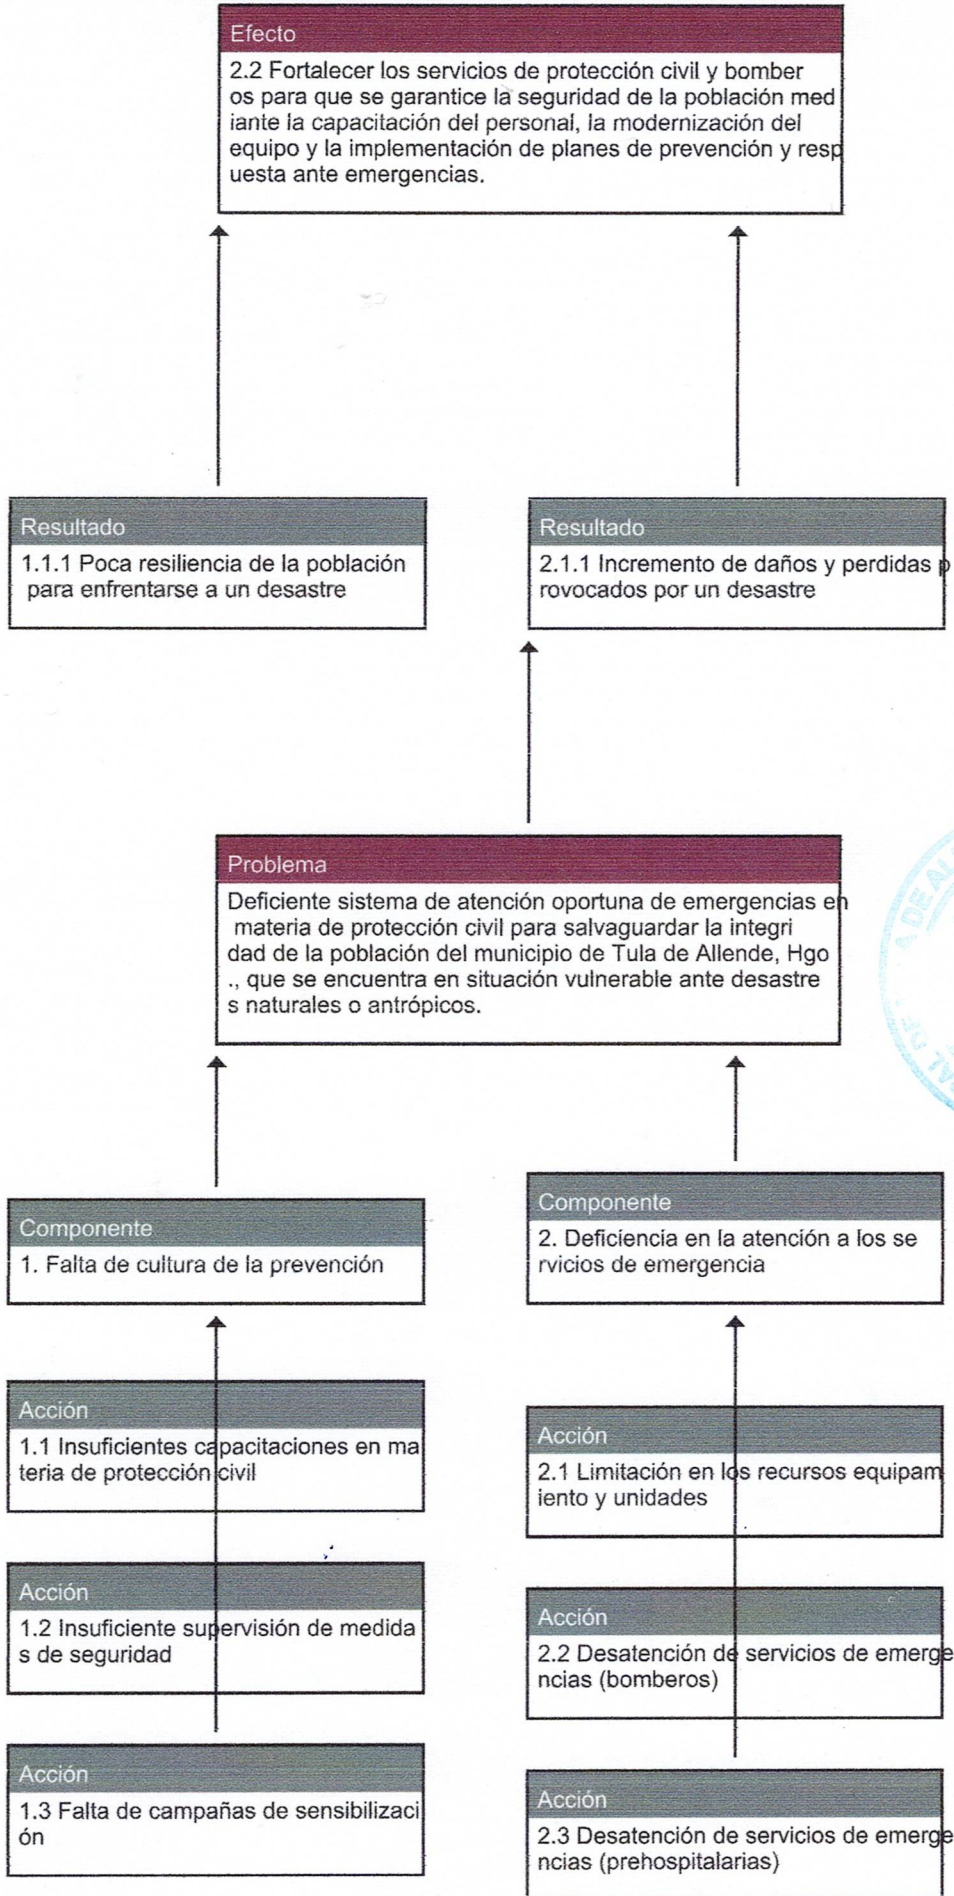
Efecto
2.2 Fortalecer los servicios de protección civil y bomberos para que se garantice la seguridad de la población mediante la capacitación del personal, la modernización del equipo y la implementación de planes de prevención y respuesta ante emergencias.

Resultado
1.1.1 Poca resiliencia de la población para enfrentarse a un desastre

Resultado
2.1.1 Incremento de daños y perdidas provocados por un desastre

Problema
Deficiente sistema de atención oportuna de emergencias en materia de protección civil para salvaguardar la integridad de la población del municipio de Tula de Allende, Hgo., que se encuentra en situación vulnerable ante desastres naturales o antrópicos.

Componente
1. Falta de cultura de la prevención

Componente
2. Deficiencia en la atención a los servicios de emergencia

Acción
1.1 Insuficientes capacitaciones en materia de protección civil

Acción
2.1 Limitación en los recursos equipamiento y unidades

Acción
1.2 Insuficiente supervisión de medidas de seguridad

Acción
2.2 Desatención de servicios de emergencias (bomberos)

Acción
1.3 Falta de campañas de sensibilización

Acción
2.3 Desatención de servicios de emergencias (prehospitalarias)